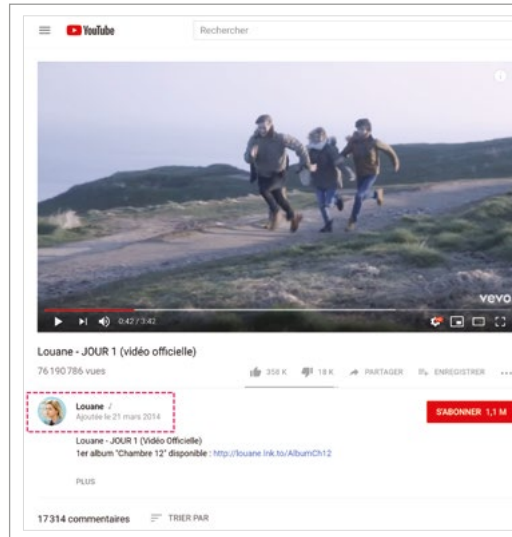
YouTube

Rechercher

vevo

0:42 / 3:42

Louane - JOUR 1 (vidéo officielle)

76 190 786 vues

358 K 18 K PARTAGER ENREGISTRER ...

Louane ♪
Ajoutée le 21 mars 2014

S'ABONNER 1,1 M

Louane - JOUR 1 (Vidéo Officielle)
1er album "Chambre 12" disponible : http://louane.lnk.to/AlbumCh12

PLUS

17 314 commentaires TRIER PAR